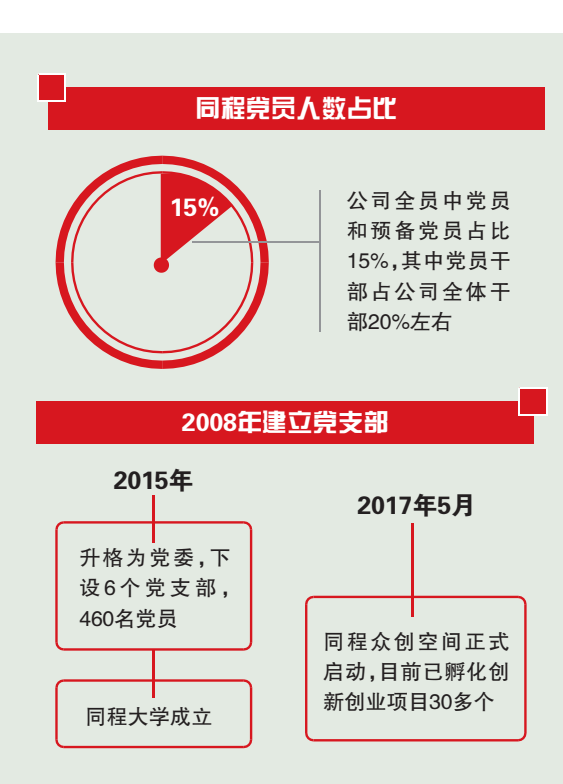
同程党员人数占比

15%

公司全员中党员和预备党员占比15%，其中党员干部占公司全体干部20%左右

2008年建立党支部

2015年

升格为党委，下设6个党支部，460名党员

同程大学成立

2017年5月

同程众创空间正式启动，目前已孵化创新创业项目30多个